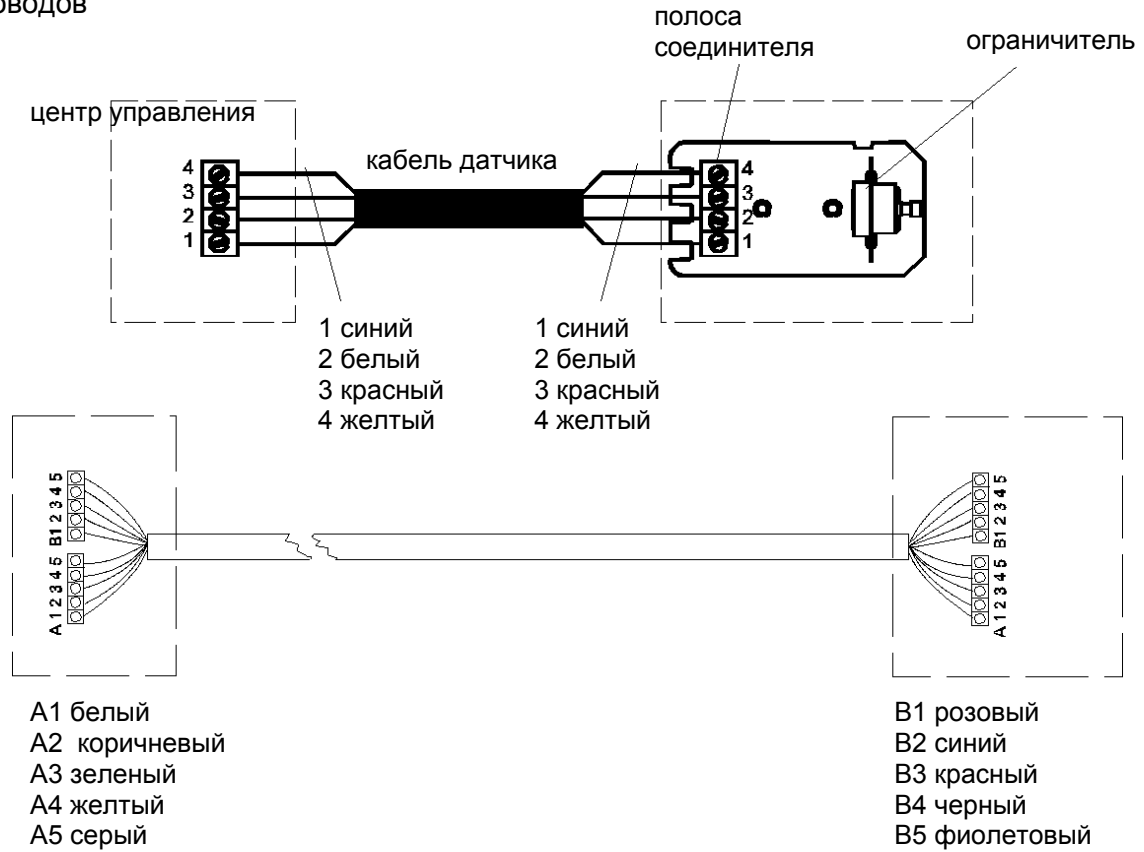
роводов

полоса соединителя

ограничитель

центр управления

кабель датчика

4
3
2
1

4
3
2
1

1 синий
2 белый
3 красный
4 желтый

1 синий
2 белый
3 красный
4 желтый

A 1 2 3 4 5
B1 2 3 4 5

A 1 2 3 4 5
B1 2 3 4 5

A1 белый
A2 коричневый
A3 зеленый
A4 желтый
A5 серый

B1 розовый
B2 синий
B3 красный
B4 черный
B5 фиолетовый